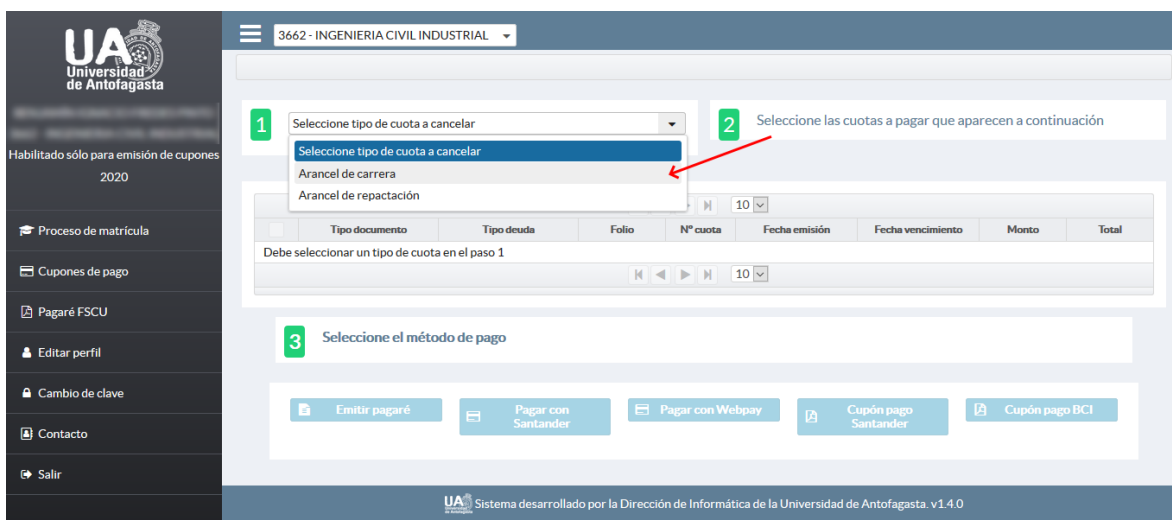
UA
Universidad de Antofagasta

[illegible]
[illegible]

Habilitado sólo para emisión de cupones 2020

Proceso de matrícula
Cupones de pago
Pagaré FSCU
Editar perfil
Cambio de clave
Contacto
Salir

3662 - INGENIERIA CIVIL INDUSTRIAL

1 Seleccione tipo de cuota a cancelar

Seleccione tipo de cuota a cancelar
Arancel de carrera
Arancel de repactación

2 Seleccione las cuotas a pagar que aparecen a continuación

10

| | Tipo documento | Tipo deuda | Folio | N° cuota | Fecha emisión | Fecha vencimiento | Monto | Total |
|---|---|---|---|---|---|---|---|---|
| Debe seleccionar un tipo de cuota en el paso 1 | | | | | | | | |

10

3 Seleccione el método de pago

Emitir pagaré
Pagar con Santander
Pagar con Webpay
Cupón pago Santander
Cupón pago BCI

UA Sistema desarrollado por la Dirección de Informática de la Universidad de Antofagasta. v1.4.0